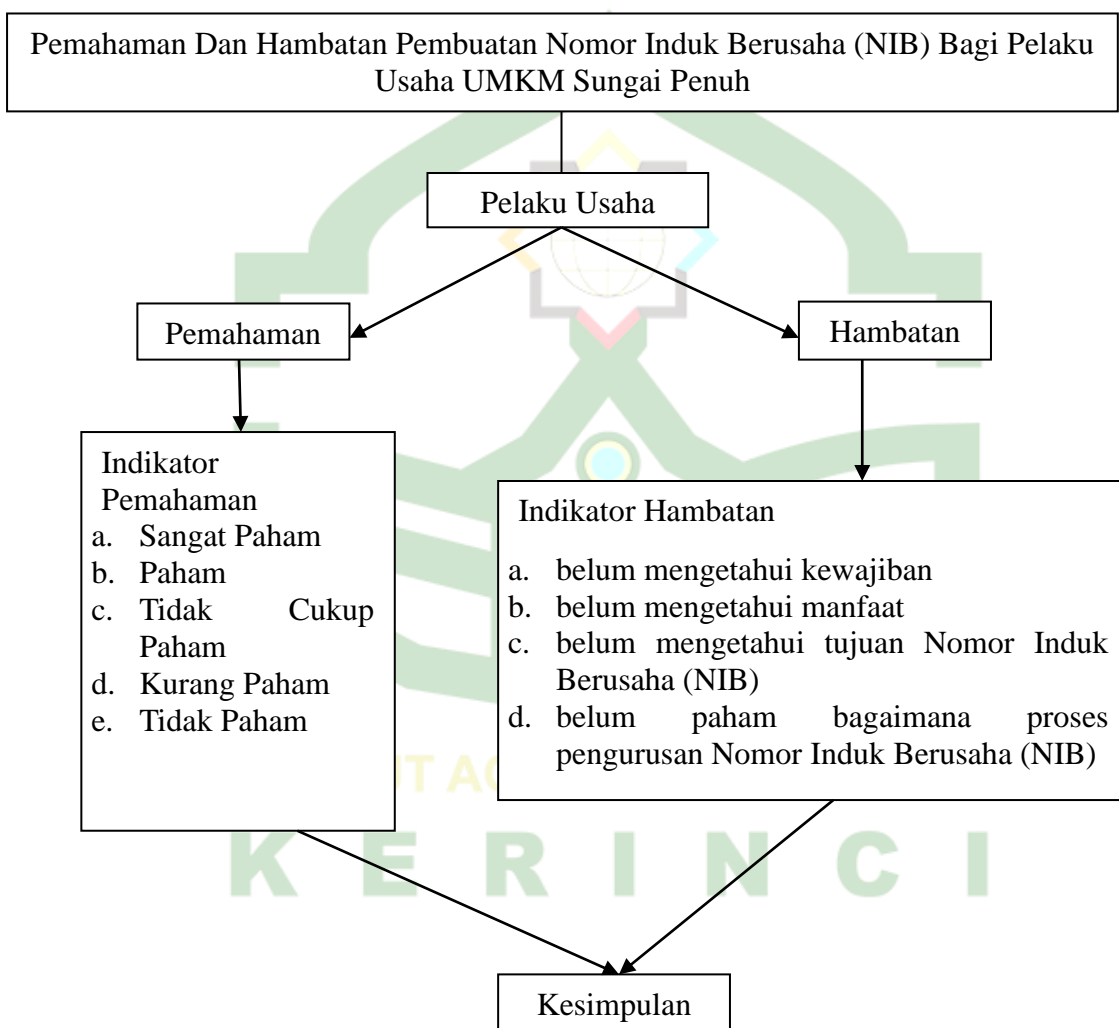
Pemahaman Dan Hambatan Pembuatan Nomor Induk Berusaha (NIB) Bagi Pelaku Usaha UMKM Sungai Penuh

Pelaku Usaha

Pemahaman

Hambatan

Indikator Pemahaman
a. Sangat Paham
b. Paham
c. Tidak Cukup Paham
d. Kurang Paham
e. Tidak Paham

Indikator Hambatan
a. belum mengetahui kewajiban
b. belum mengetahui manfaat
c. belum mengetahui tujuan Nomor Induk Berusaha (NIB)
d. belum paham bagaimana proses pengurusan Nomor Induk Berusaha (NIB)

IT AG

K E R I N C I

Kesimpulan